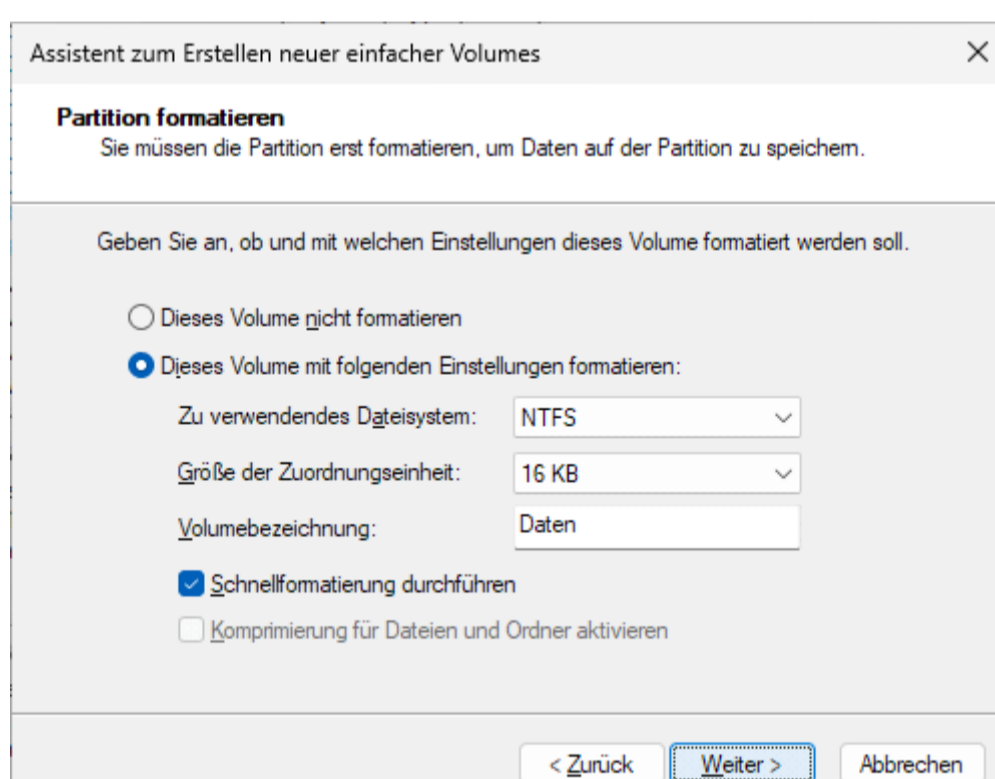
Assistent zum Erstellen neuer einfacher Volumes

×

Partition formatieren
Sie müssen die Partition erst formatieren, um Daten auf der Partition zu speichern.

Geben Sie an, ob und mit welchen Einstellungen dieses Volume formatiert werden soll.

Dieses Volume nicht formatieren

Dieses Volume mit folgenden Einstellungen formatieren:

Zu verwendendes Dateisystem: NTFS

Größe der Zuordnungseinheit: 16 KB

Volumebezeichnung: Daten

Schnellformatierung durchführen

Komprimierung für Dateien und Ordner aktivieren

< Zurück Weiter > Abbrechen